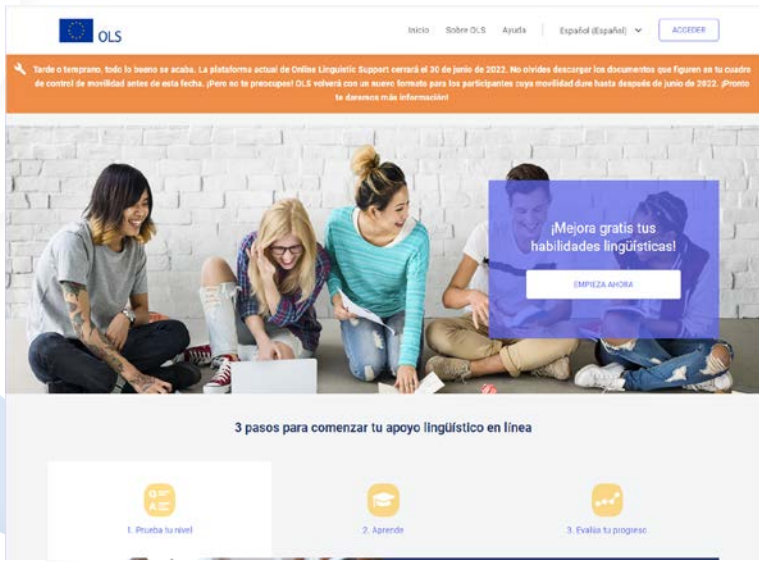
OLS

Inicio Sobre OLS Ayuda Español (Español) ACCEDER

Tarde o temprano, todo lo bueno se acaba. La plataforma actual de Online Linguistic Support cerrará el 30 de junio de 2022. No olvides descargar los documentos que figuren en tu cuadro de control de movilidad antes de esta fecha. ¡Pero no te preocupes! OLS volverá con un nuevo formato para los participantes cuya movilidad dure hasta después de junio de 2022. ¡Pronto te daremos más información!

¡Mejora gratis tus habilidades lingüísticas!

EMPIEZA AHORA

3 pasos para comenzar tu apoyo lingüístico en línea

1. Prueba tu nivel

2. Aprende

3. Evalúa tu progreso